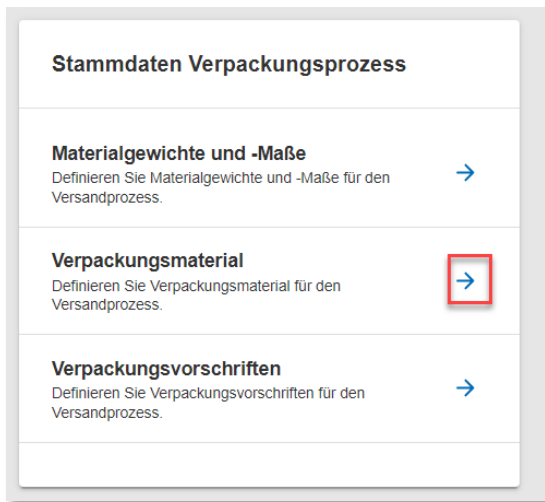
Stammdaten Verpackungsprozess

Materialgewichte und -Maße
Definieren Sie Materialgewichte und -Maße für den Versandprozess.

Verpackungsmaterial
Definieren Sie Verpackungsmaterial für den Versandprozess.

Verpackungsvorschriften
Definieren Sie Verpackungsvorschriften für den Versandprozess.